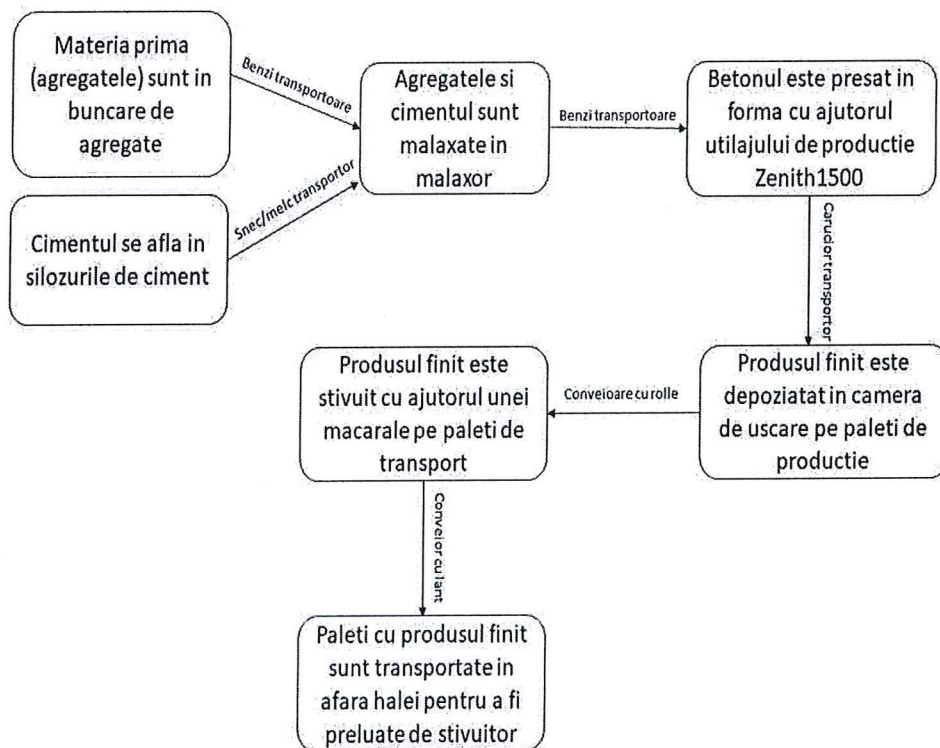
Materia prima (agregatele) sunt in buncare de agregate

Benzi transportoare

Cimentul se afla in silozurile de ciment

Snec/melc transportor

Agregatele si cimentul sunt malaxate in malaxor

Benzi transportoare

Betonul este presat in forma cu ajutorul utilajului de productie Zenith1500

Carucior transportor

Produsul finit este depoziatat in camera de uscare pe paleti de productie

Conveioare cu rolle

Produsul finit este stivuit cu ajutorul unei macarale pe paleti de transport

Conveior cu lant

Paleti cu produsul finit sunt transportate in afara halei pentru a fi preluate de stivuitor